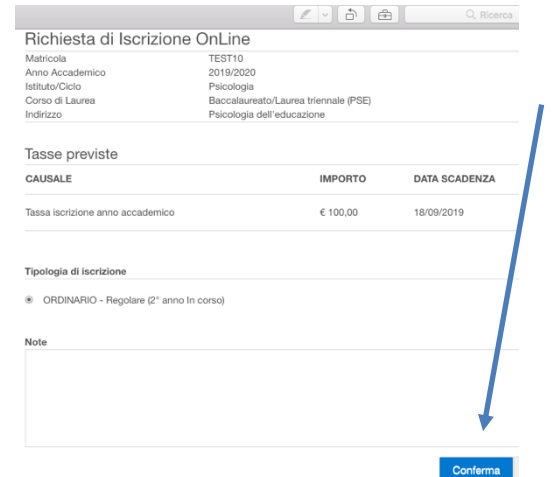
Ricerca

Richiesta di Iscrizione OnLine

| | |
|---|---|
| Matricola | TEST10 |
| Anno Accademico | 2019/2020 |
| Istituto/Ciclo | Psicologia |
| Corso di Laurea | Baccalaureato/Laurea triennale (PSE) |
| Indirizzo | Psicologia dell'educazione |

Tasse previste

| CAUSALE | IMPORTO | DATA SCADENZA |
|---|---|---|
| Tassa iscrizione anno accademico | € 100,00 | 18/09/2019 |

Tipologia di iscrizione

ORDINARIO - Regolare (2° anno In corso)

Note

Conferma